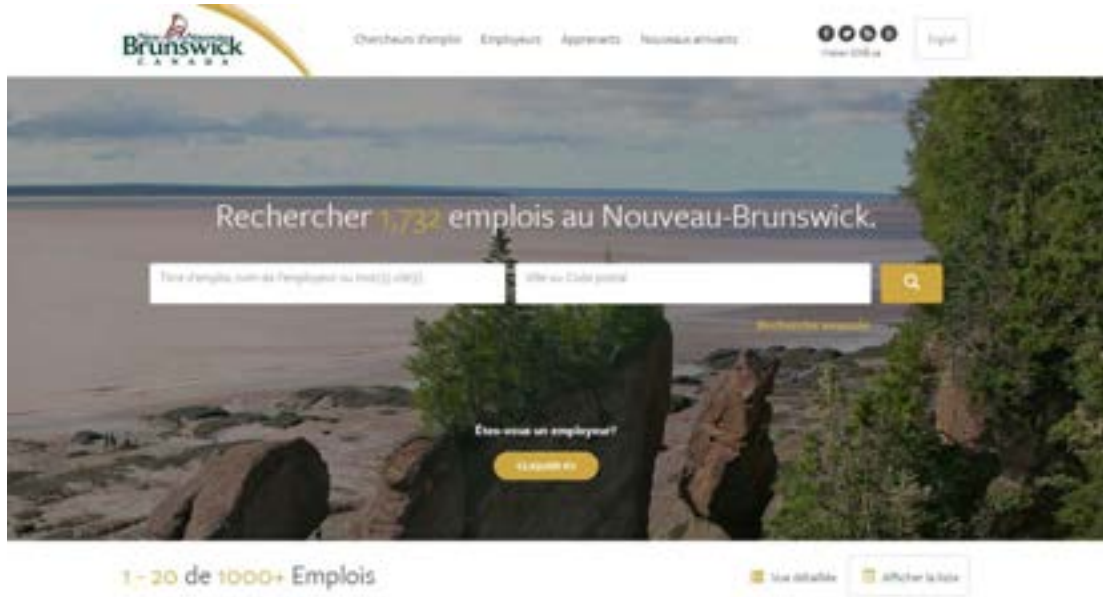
Nouveau Brunswick CANADA

Chercheurs d'emploi Employeurs Apprenants Nouveaux arrivants

Visitez GNB.ca

English

Rechercher 1,732 emplois au Nouveau-Brunswick.

Titre d'emploi, nom de l'employeur ou mot(s) clé(s)

Ville ou Code postal

Recherche avancée

Êtes-vous un employeur?

CLIQUEZ ICI

1 - 20 de 1000+ Emplois

Vue détaillée

Afficher la liste